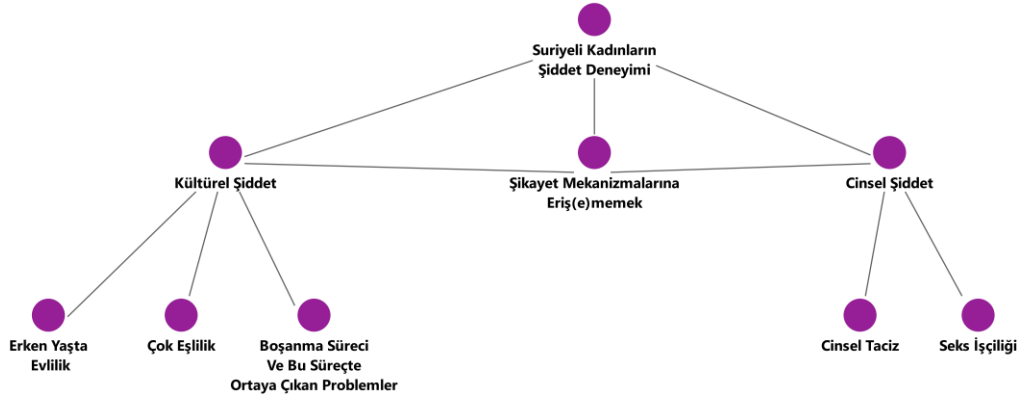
Suriyeli Kadınların Şiddet Deneyimi

Kültürel Şiddet

Şikayet Mekanizmalarına Eriş(e)memek

Cinsel Şiddet

Erken Yaşta Evlilik

Çok Eşlilik

Boşanma Süreci Ve Bu Süreçte Ortaya Çıkan Problemler

Cinsel Taciz

Seks İşçiliği